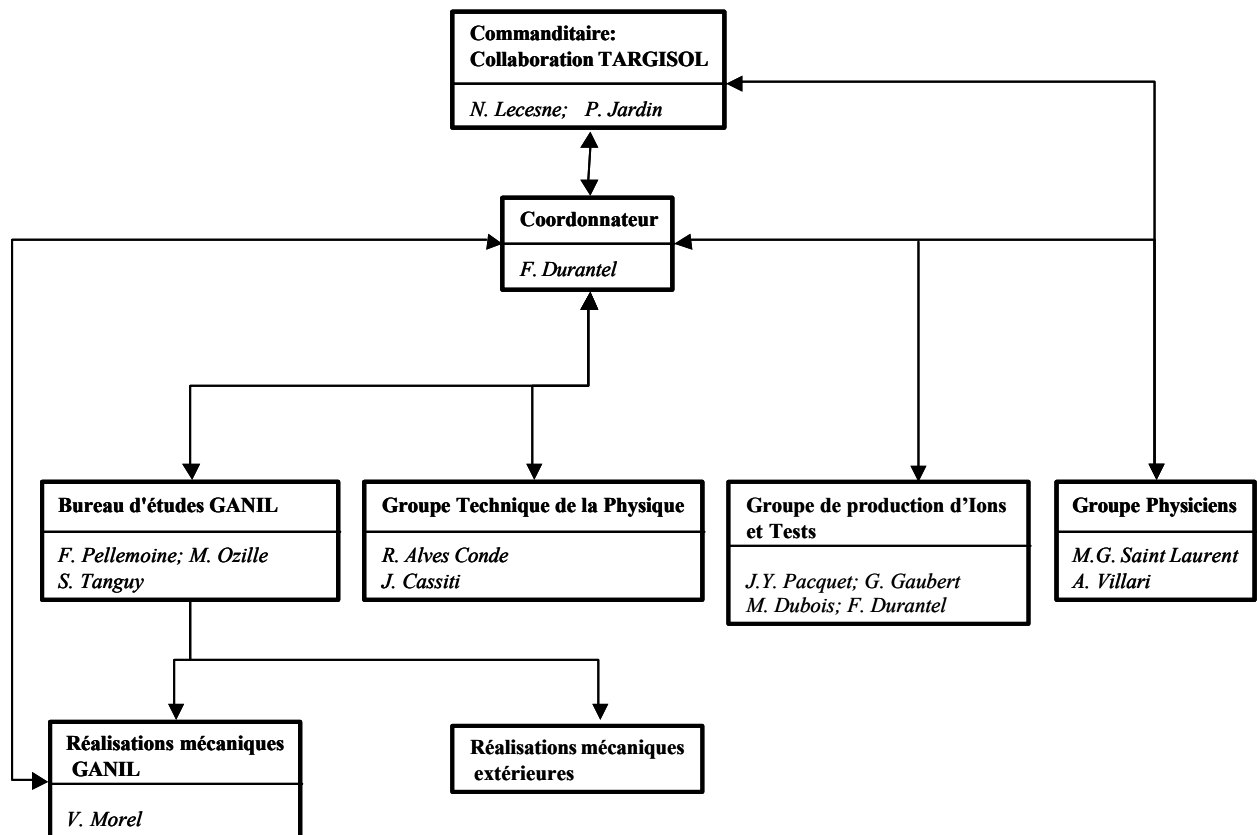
Commanditaire:
Collaboration TARGISOL

N. Lecesne; P. Jardin

Coordonnateur

F. Durantel

Bureau d'études GANIL

F. Pellemoine; M. Ozille
S. Tanguy

Groupe Technique de la Physique

R. Alves Conde
J. Cassiti

Groupe de production d'Ions et Tests

J.Y. Pacquet; G. Gaubert
M. Dubois; F. Durantel

Groupe Physiciens

M.G. Saint Laurent
A. Villari

Réalisations mécaniques GANIL

V. Morel

Réalisations mécaniques extérieures